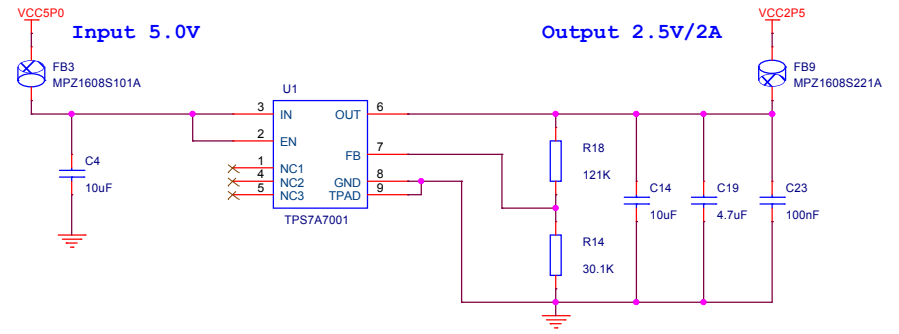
VCC5P0

Input 5.0V

Output 2.5V/2A

VCC2P5

FB3
MPZ1608S101A

FB9
MPZ1608S221A

U1

3 IN
2 EN
1 NC1
4 NC2
5 NC3

OUT 6
FB 7
GND 8
TPAD 9

TPS7A7001

C4
10uF

R18
121K

R14
30.1K

C14
10uF

C19
4.7uF

C23
100nF